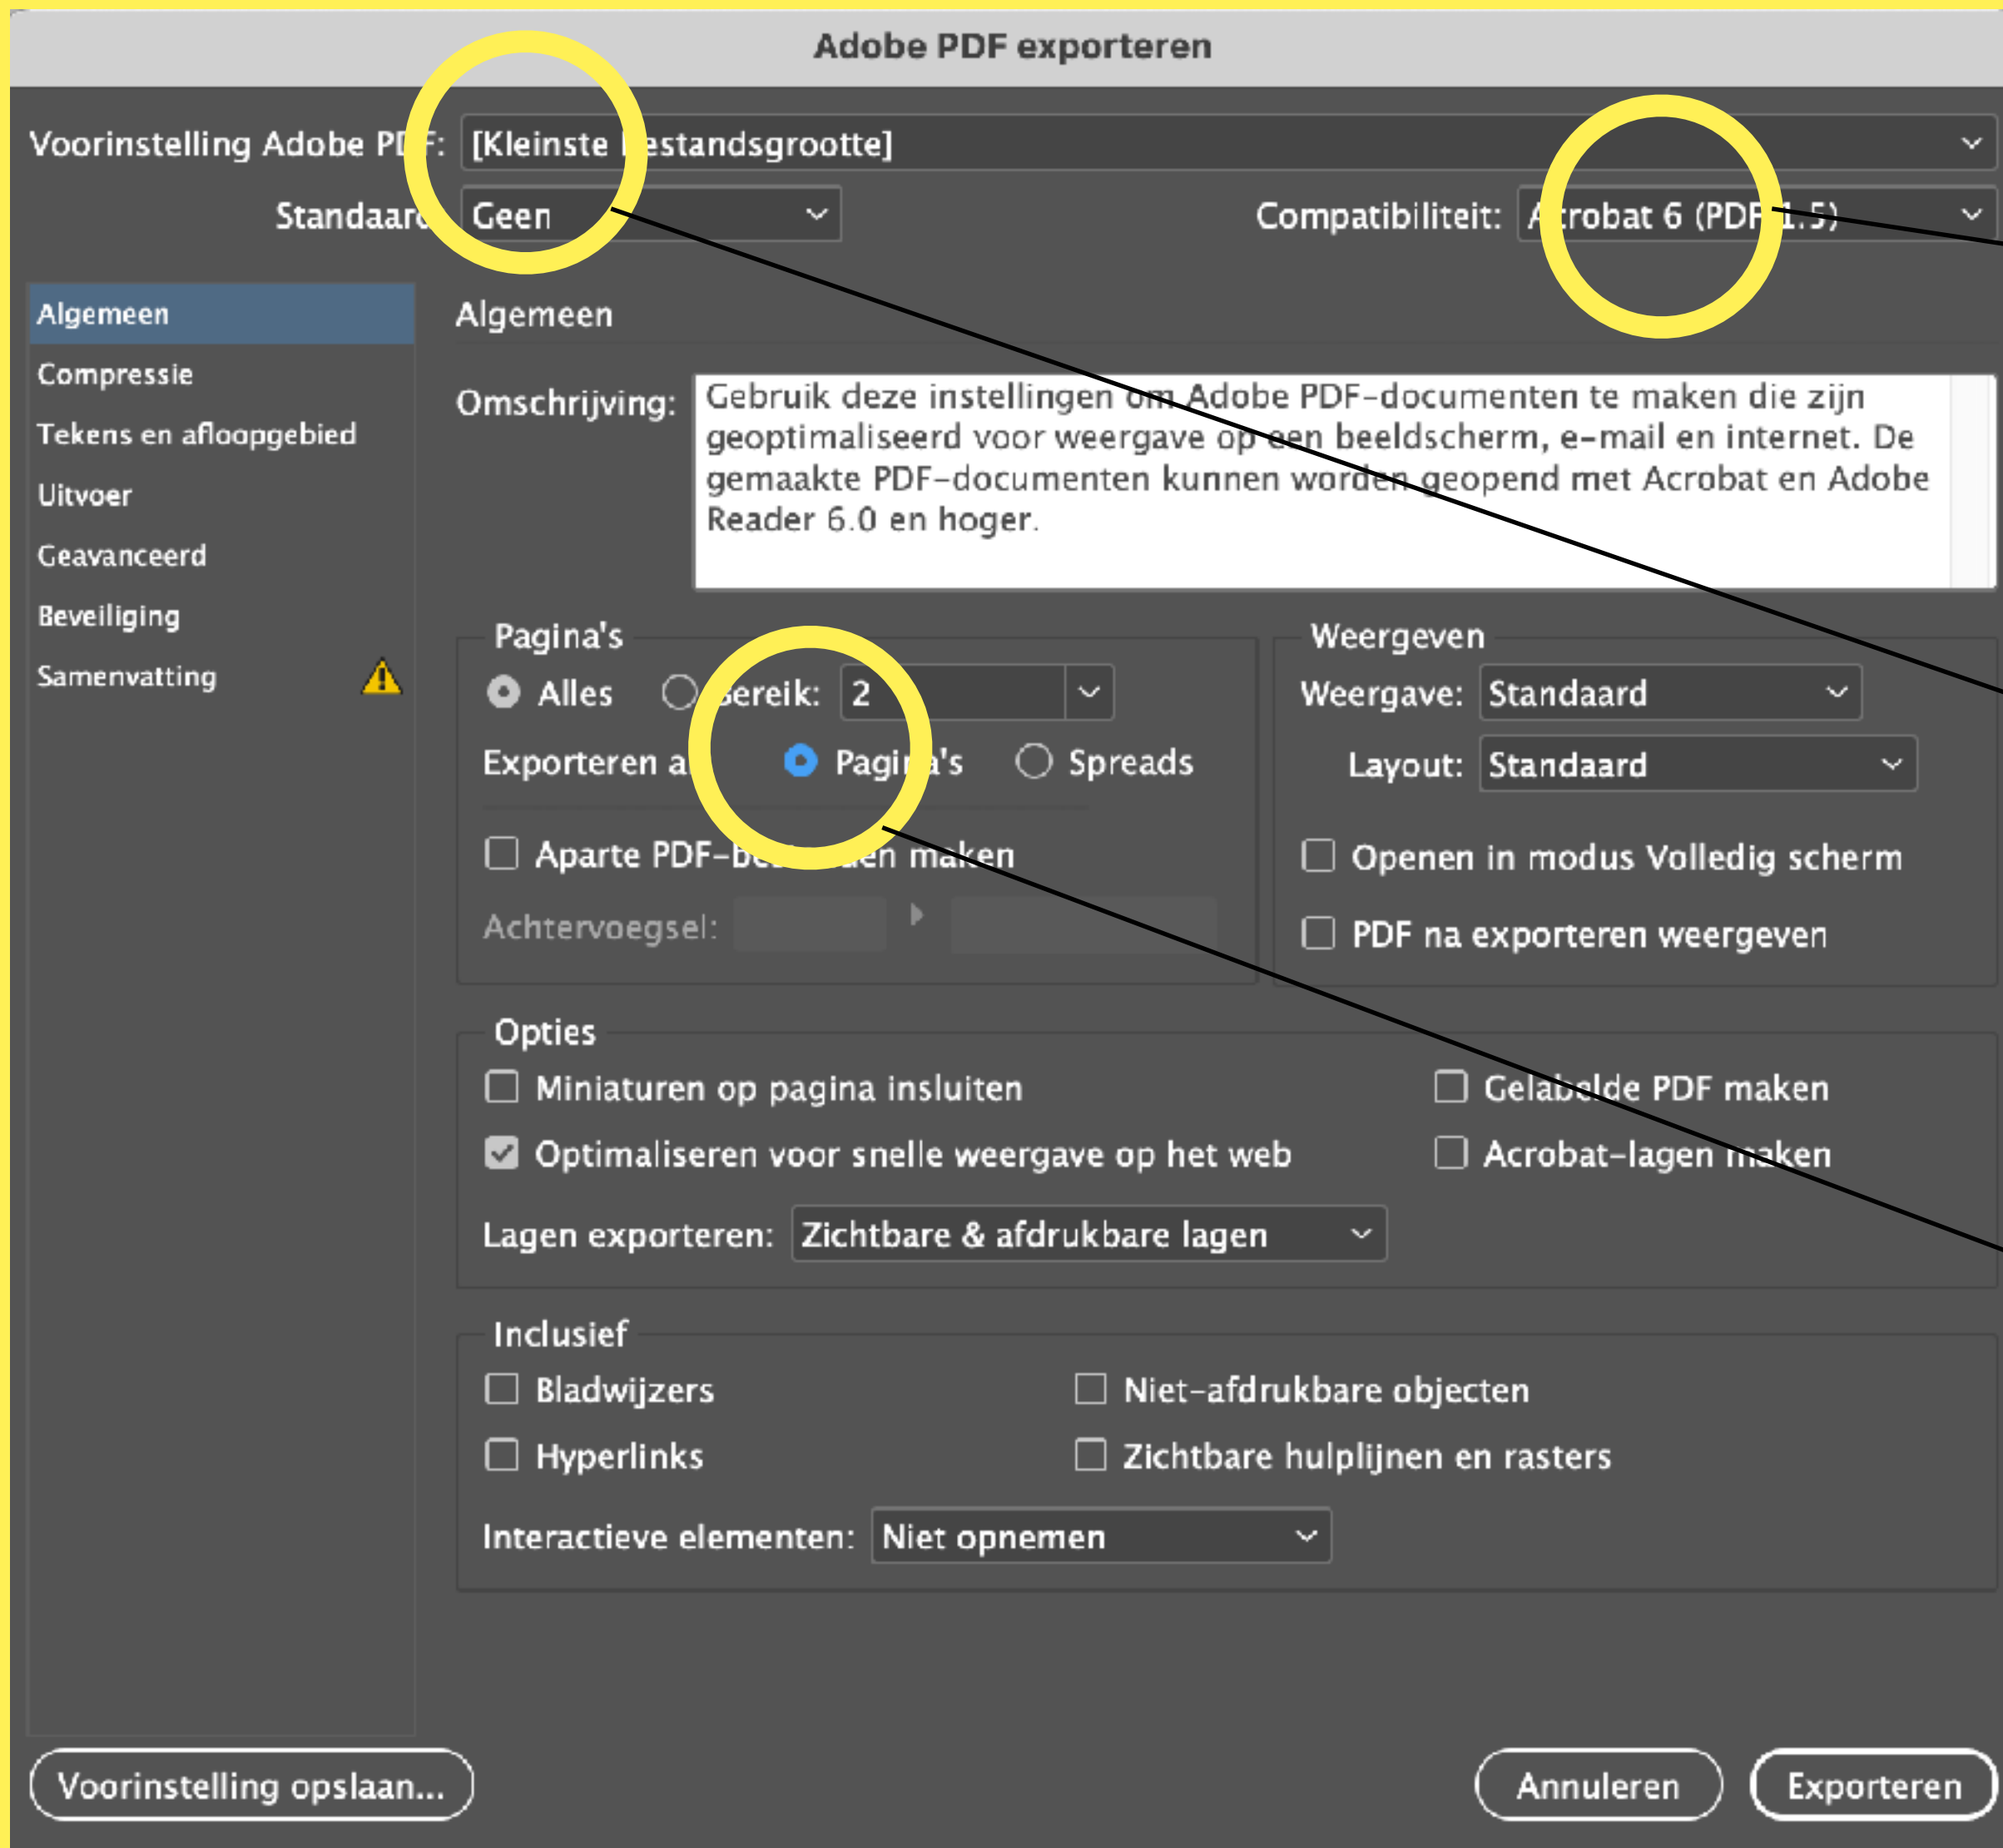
Adobe PDF exporteren

Voorinstelling Adobe PDF: [Kleinste bestandsgrootte]

Standaard: Geen

Compatibiliteit: Acrobat 6 (PDF 1.5)

Algemeen
Compressie
Tekens en afloopgebied
Uitvoer
Geavanceerd
Beveiliging
Samenvatting

Algemeen

Omschrijving: Gebruik deze instellingen om Adobe PDF-documenten te maken die zijn geoptimaliseerd voor weergave op een beeldscherm, e-mail en internet. De gemaakte PDF-documenten kunnen worden geopend met Acrobat en Adobe Reader 6.0 en hoger.

Pagina's
Alles
Bereik: 2
Exporteren als
Pagina's
Spreads
Aparte PDF-bestanden maken
Achtervoegsel:

Weergeven
Weergave: Standaard
Layout: Standaard
Openen in modus Volledig scherm
PDF na exporteren weergeven

Opties
Miniaturen op pagina insluiten
Optimaliseren voor snelle weergave op het web
Gelabelde PDF maken
Acrobat-lagen maken
Lagen exporteren: Zichtbare & afdrukbare lagen

Inclusief
Bladwijzers
Hyperlinks
Niet-afdrukbare objecten
Zichtbare hulplijnen en rasters
Interactieve elementen: Niet opnemen

Voorinstelling opslaan...
Annuleren
Exporteren